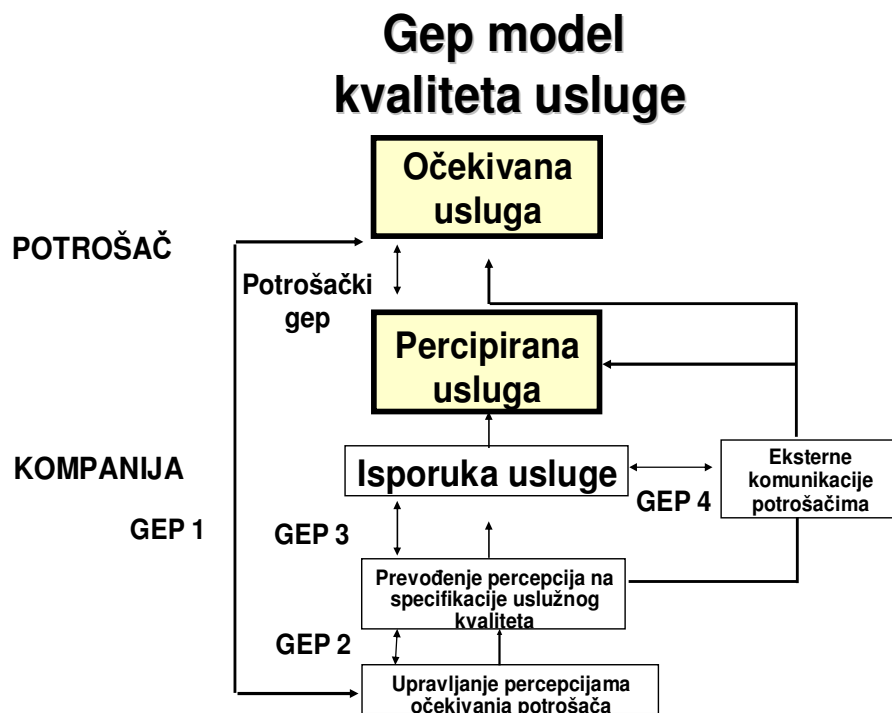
Gep model kvaliteta usluge

Očekivana usluga

POTROŠAČ

Potrošački gep

Percipirana usluga

KOMPANIJA

Isporuka usluge

Eksterne komunikacije potrošačima

GEP 4

GEP 1

GEP 3

Prevođenje percepcija na specifikacije uslužnog kvaliteta

GEP 2

Upravljanje percepcijama očekivanja potrošača